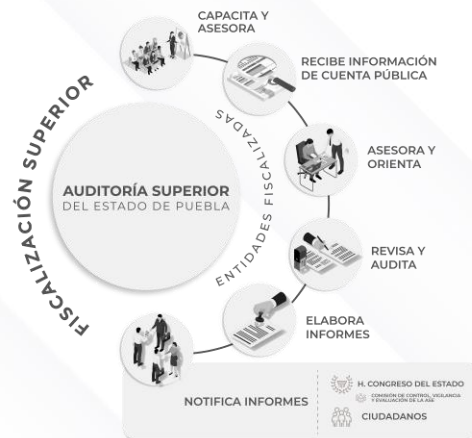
FISCALIZACIÓN SUPERIOR

CAPACITA Y ASESORA

RECIBE INFORMACIÓN DE CUENTA PÚBLICA

ENTIDADES FISCALIZADAS

AUDITORÍA SUPERIOR DEL ESTADO DE PUEBLA

ASESORA Y ORIENTA

REVISA Y AUDITA

ELABORA INFORMES

NOTIFICA INFORMES

H. CONGRESO DEL ESTADO

COMISIÓN DE CONTROL, VIGILANCIA Y EVALUACIÓN DE LA ASE

CIUDADANOS